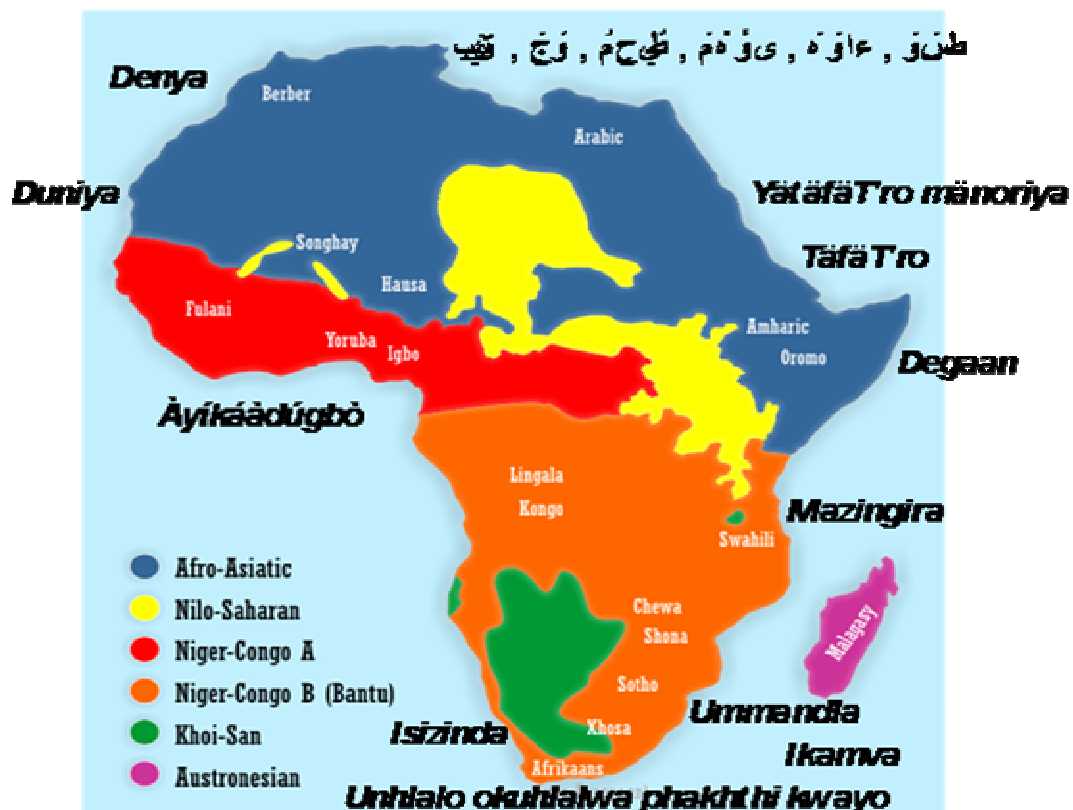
طَبْعَة ، عَاوَة ، ىَوْمَة ، طَيْحَمْ ، وَجْ ، قَيْب

Denya

Berber

Arabic

Duniya

YätäfäT'ro mänoriya

Songhay

TäfäT'ro

Hausa

Fulani

Amharic

Yoruba

Igbo

Oromo

Degaan

Àyíkáàdúgbò

Lingala

Kongo

Mazingira

Swahili

Afro-Asiatic

Nilo-Saharan

Chewa

Niger-Congo A

Shona

Malagasy

Niger-Congo B (Bantu)

Sotho

Khoi-San

Ummandla

Xhosa

Isizinda

Ikamva

Austronesian

Afrikaans

Unhlalo okuhlalwa phakhthi kwayo